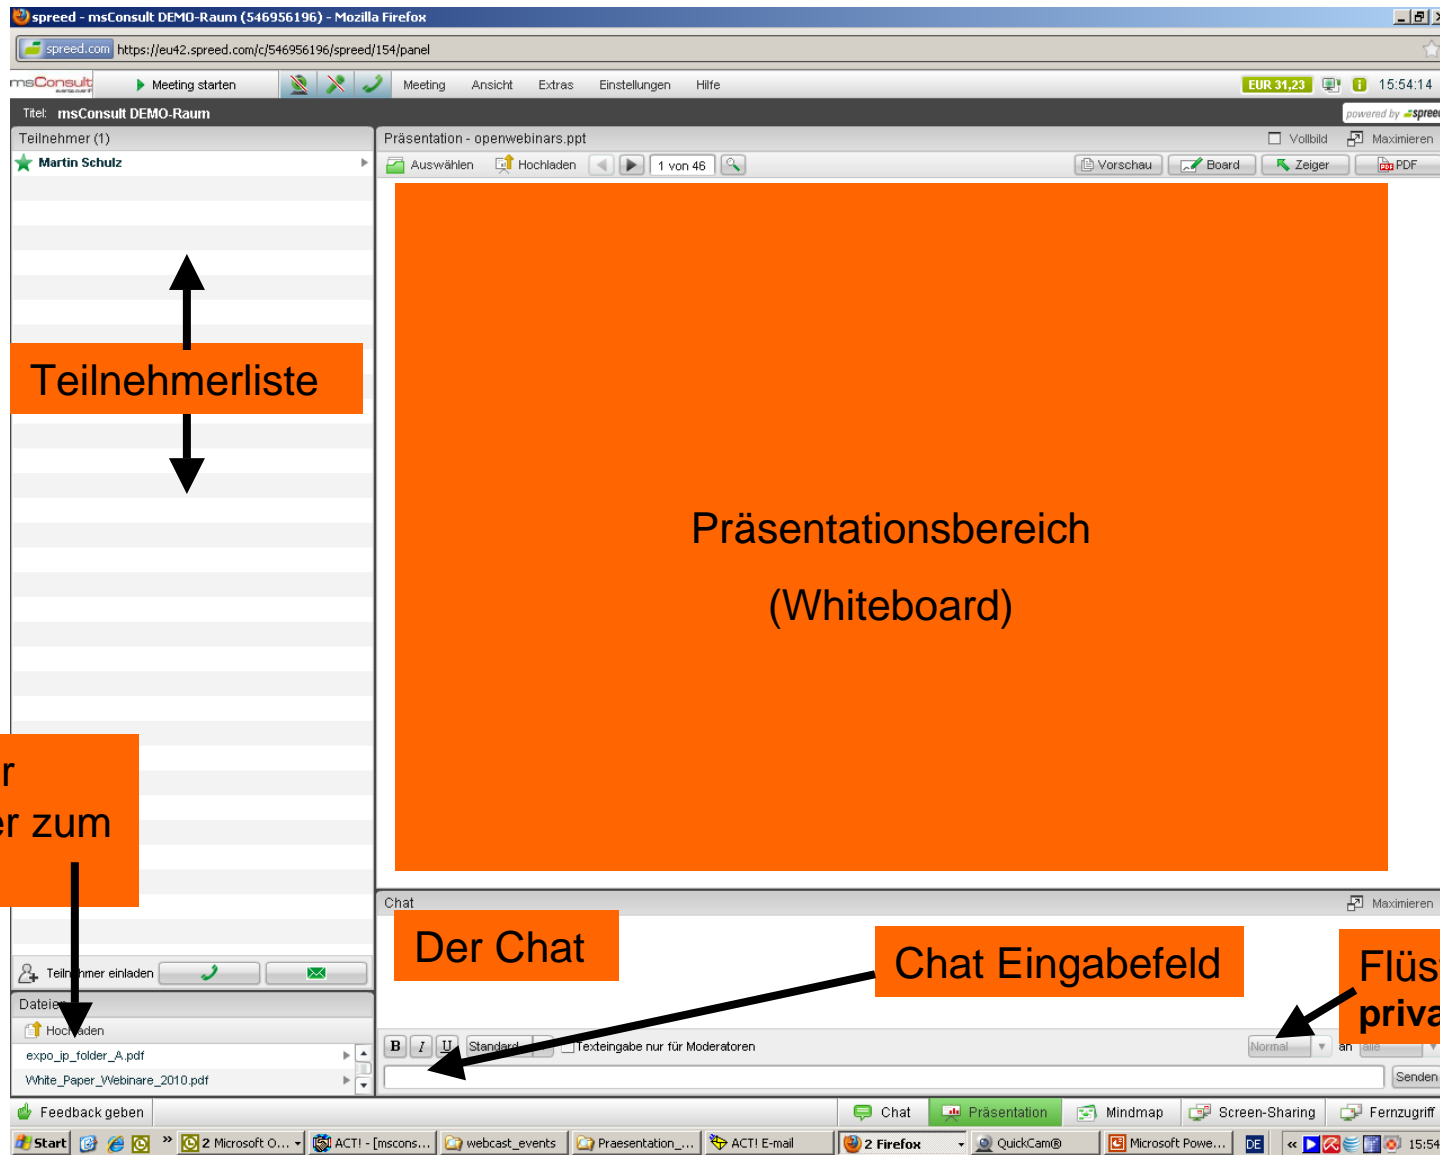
spreed - msConsult DEMO-Raum (546956196) - Mozilla Firefox
spreed.com https://eu42.spreed.com/c/546956196/spreed/154/panel
msConsult Meeting starten Meeting Ansicht Extras Einstellungen Hilfe EUR 31,23 15:54:14
Titel: msConsult DEMO-Raum
powered by spreed
Teilnehmer (1)
Martin Schulz
Teilnehmerliste
Präsentation - openwebinars.ppt
Vollbild Maximieren
Auswählen Hochladen 1 von 46 Vorschau Board Zeiger PDF
Präsentationsbereich
(Whiteboard)
r
er zum
Teilnehmer einladen
Dateien
Hochladen
expo_ip_folder_A.pdf
White_Paper_Webinare_2010.pdf
Chat
Maximieren
Der Chat
Chat Eingabefeld
Flüs
priva
B I U Standard Texteingabe nur für Moderatoren Normal an alle
Senden
Feedback geben
Chat Präsentation Mindmap Screen-Sharing Fernzugriff
Start 2 Microsoft O... ACT! - [mscons... webcast_events Praesentation_... ACT! E-mail 2 Firefox QuickCam® Microsoft Powe... DE 15:54